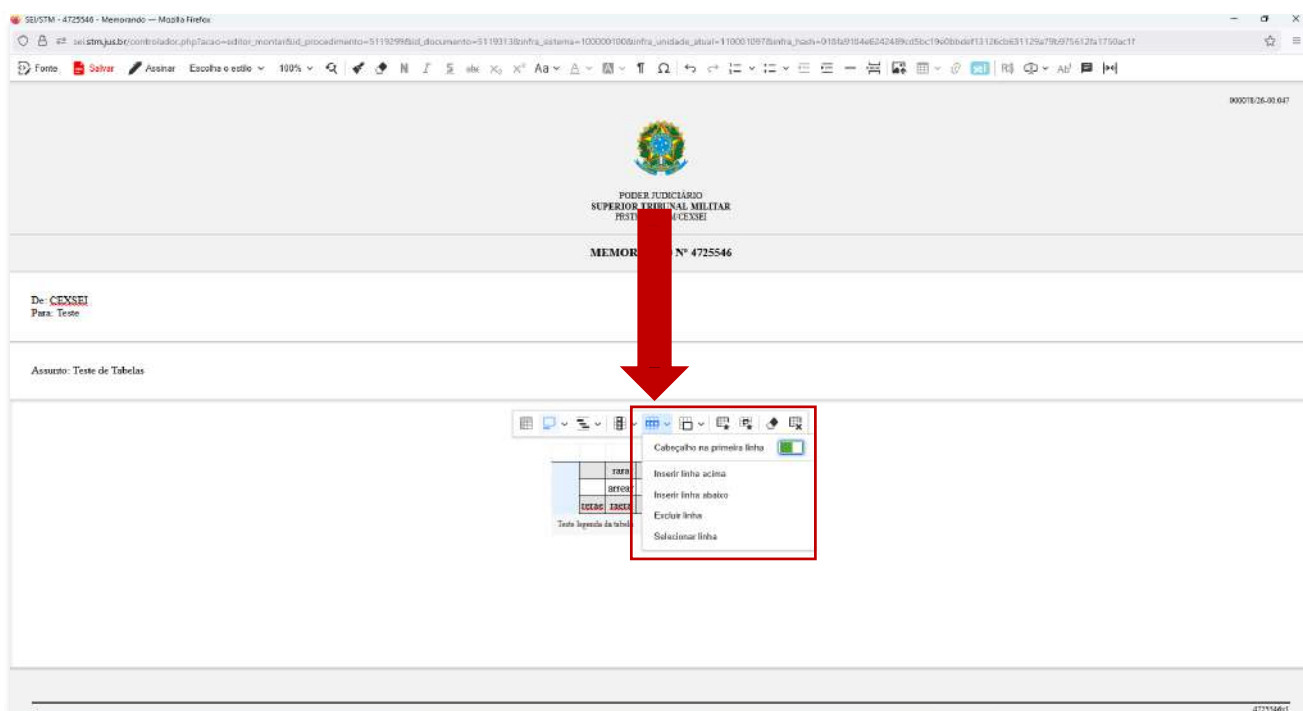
SEI/STM - 4725546 - Memorando — Mozilla Firefox

sei.stm.jus.br/controlador.php?acao=editor_montar&id_procedimento=5119299&id_documento=5119313&infra_sistema=100000100&infra_unidade_atual=110001097&infra_hash=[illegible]

Fonte Salvar Assinar Escolha o estilo 100%

000078/26-00.047

PODER JUDICIÁRIO
SUPERIOR TRIBUNAL MILITAR
PRST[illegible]/CEXSEI

MEMOR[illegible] Nº 4725546

De: CEXSEI
Para: Teste

Assunto: Teste de Tabelas

Cabeçalho na primeira linha
Inserir linha acima
Inserir linha abaixo
Excluir linha
Selecionar linha

rara
arrea
tetas tacta

Teste legenda da tabela

4725546v1